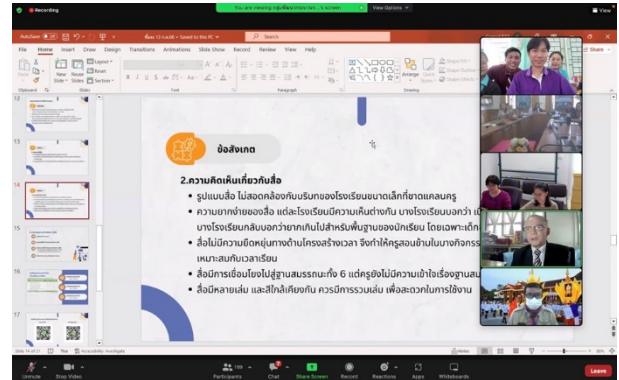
Recording

You are viewing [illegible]'s screen

View Options

View

AutoSave

Home Insert Draw Design Transitions Animations Slide Show Record Review View Help

Search

Share

New Slide

Reuse Slides

Layout

Reset

Section

Arrange

Quick Styles

Clipboard

Slides

Font

Paragraph

Drawing

12

13

14

15

16

17

ข้อสังเกต

2.ความคิดเห็นเกี่ยวกับสื่อ

• รูปแบบสื่อ ไม่สอดคล้องกับบริบทของโรงเรียนขนาดเล็กที่ขาดแคลนครู

• ความยากง่ายของสื่อ แต่ละโรงเรียนมีความเห็นต่างกัน บางโรงเรียนบอกว่า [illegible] บางโรงเรียนกลับบอกว่ายากเกินไปสำหรับพื้นฐานของนักเรียน โดยเฉพาะเด็ก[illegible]

• สื่อไม่มีความยืดหยุ่นทางด้านโครงสร้างเวลา จึงทำให้ครูสอนด้านในบางกิจกรร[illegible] เหมาะสมกับเวลาเรียน

• สื่อมีการเชื่อมโยงไปสู่ฐานสมรรถนะทั้ง 6 แต่ครูยังไม่มีความเข้าใจเรื่องฐานสม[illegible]

• สื่อมีหลายเล่ม และสีใกล้เคียงกัน ควรมีการรวมเล่ม เพื่อสะดวกในการใช้งาน

Slide 14 of 21

Thai

Accessibility: Investigate

Notes

Unmute

Stop Video

Participants

Chat

Share Screen

Record

Reactions

Apps

Whiteboards

Leave